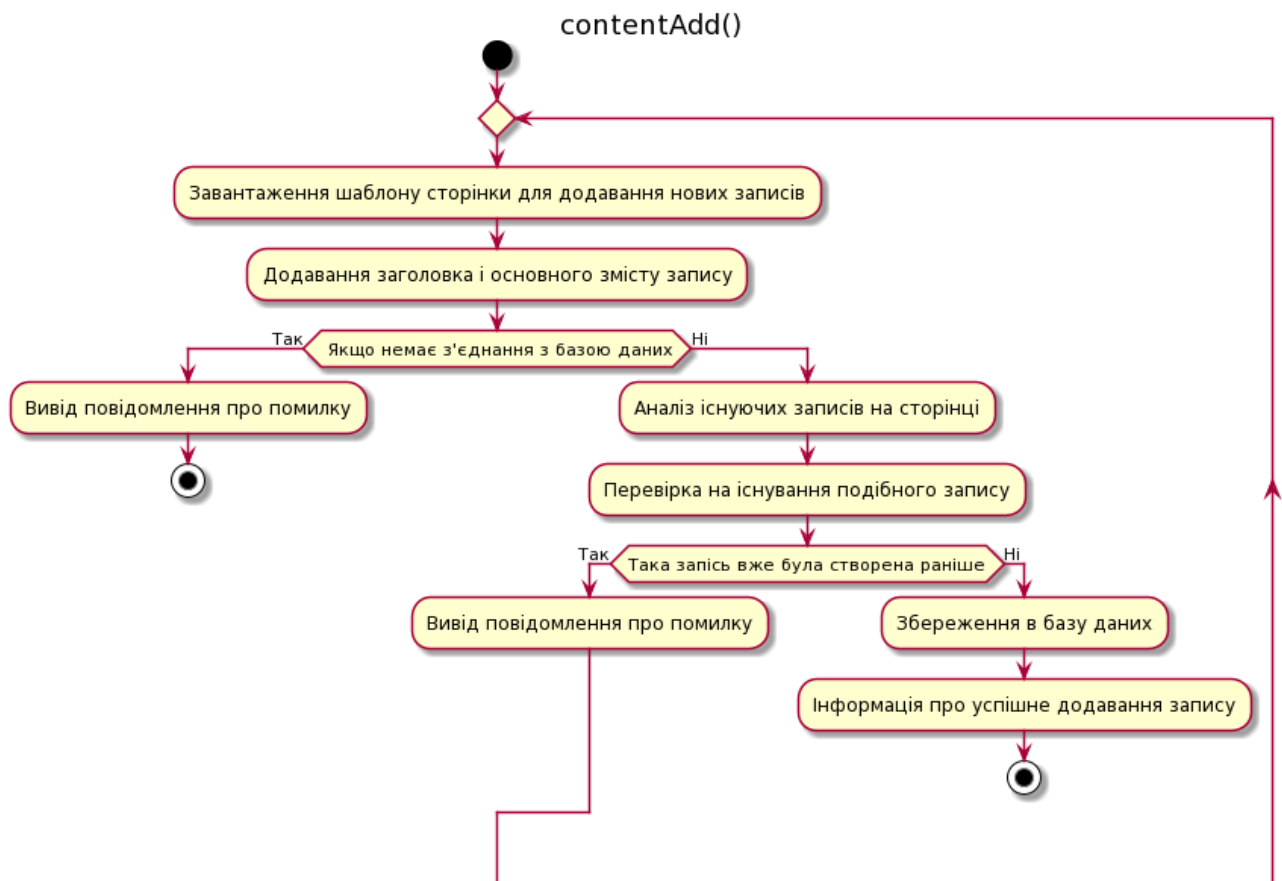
contentAdd()

Завантаження шаблону сторінки для додавання нових записів

Додавання заголовка і основного змісту запису

Так

Якщо немає з'єднання з базою даних

Ні

Вивід повідомлення про помилку

Аналіз існуючих записів на сторінці

Перевірка на існування подібного запису

Так

Така запись вже була створена раніше

Ні

Вивід повідомлення про помилку

Збереження в базу даних

Інформація про успішне додавання запису